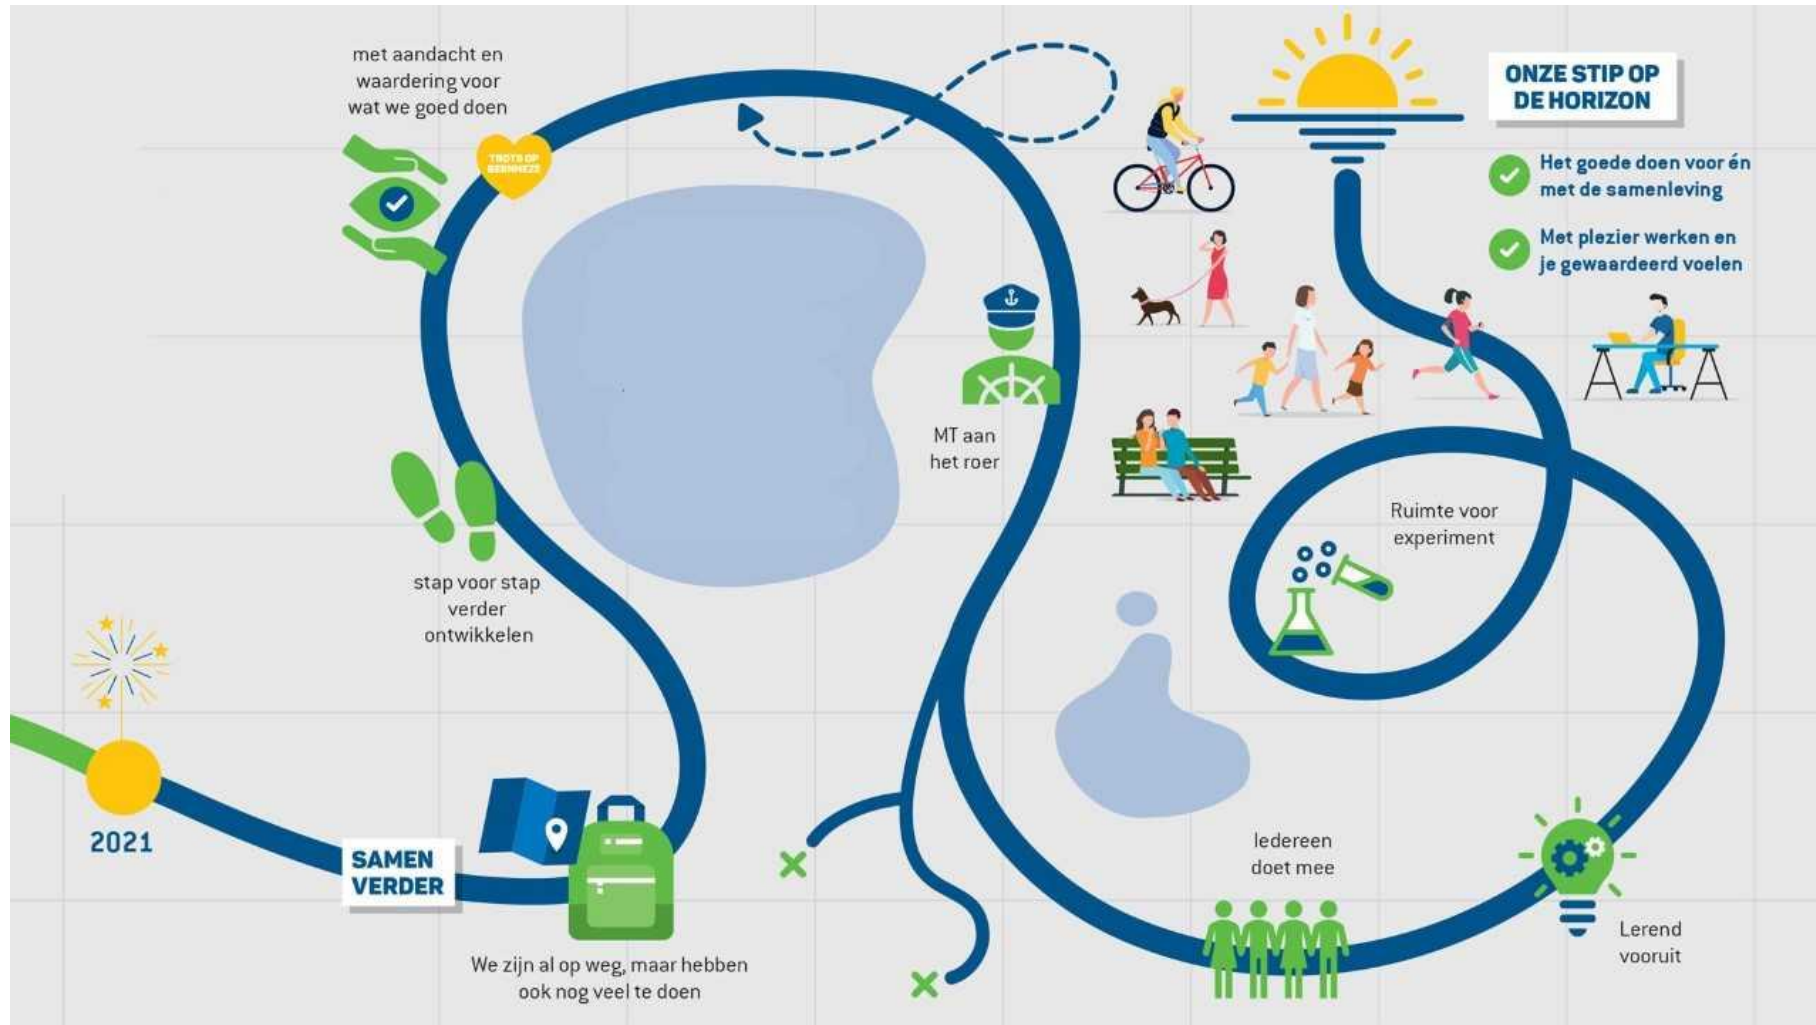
met aandacht en waardering voor wat we goed doen

TROTS OP BERNHEZE

ONZE STIP OP DE HORIZON

Het goede doen voor én met de samenleving

Met plezier werken en je gewaardeerd voelen

MT aan het roer

Ruimte voor experiment

stap voor stap verder ontwikkelen

2021

SAMEN VERDER

We zijn al op weg, maar hebben ook nog veel te doen

Iedereen doet mee

Lerend vooruit